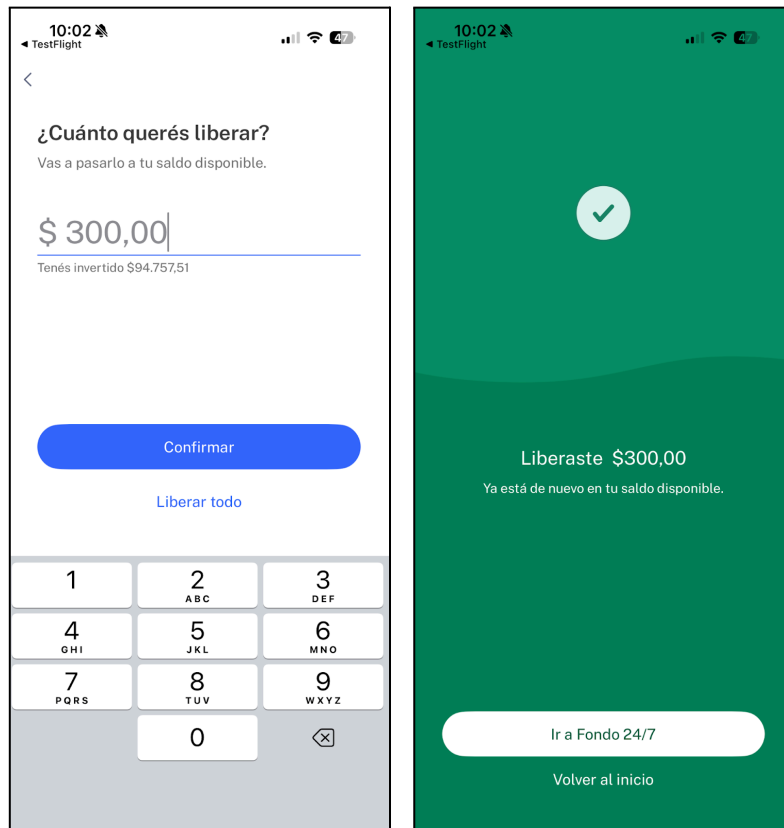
10:02
◂ TestFlight
47

<

¿Cuánto querés liberar?
Vas a pasarlo a tu saldo disponible.

$ 300,00
Tenés invertido $94.757,51

Confirmar

Liberar todo

1
2 ABC
3 DEF
4 GHI
5 JKL
6 MNO
7 PQRS
8 TUV
9 WXYZ
0

10:02
◂ TestFlight
47

Liberaste $300,00
Ya está de nuevo en tu saldo disponible.

Ir a Fondo 24/7

Volver al inicio